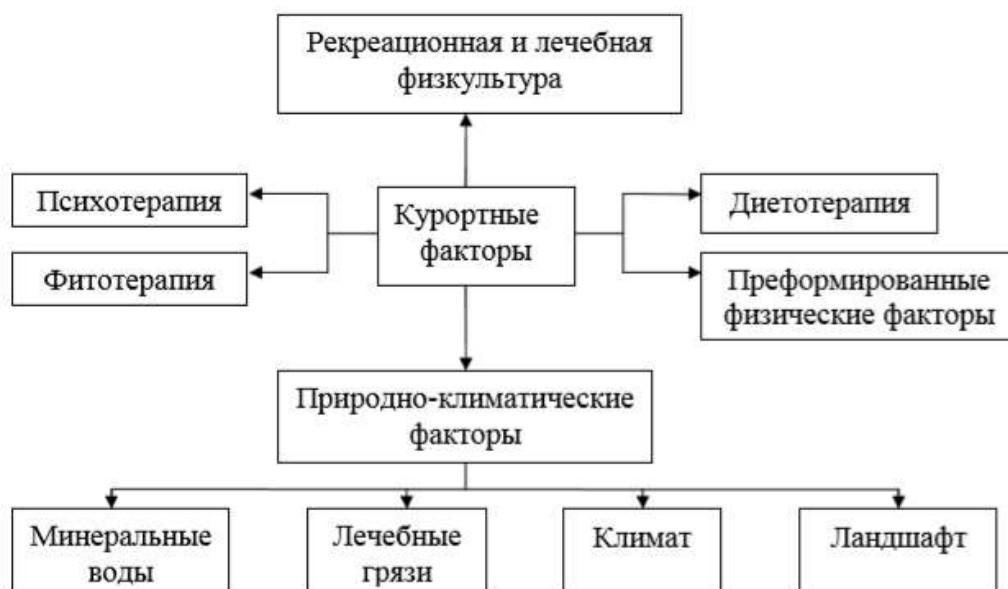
Рекреационная и лечебная физкультура

Психотерапия

Фитотерапия

Курортные факторы

Диетотерапия

Преформированные физические факторы

Природно-климатические факторы

Минеральные воды

Лечебные грязи

Климат

Ландшафт